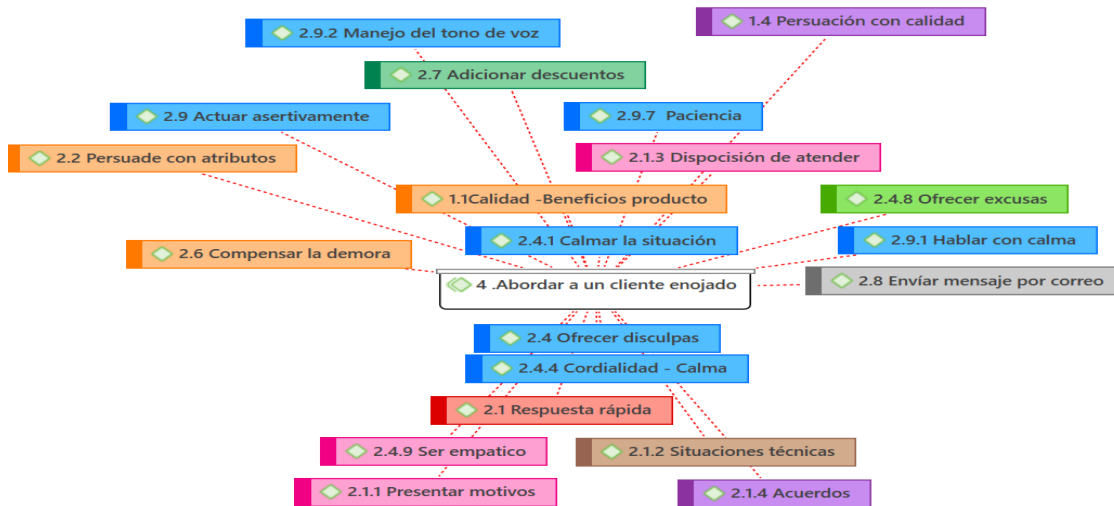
2.9.2 Manejo del tono de voz

1.4 Persuación con calidad

2.7 Adicionar descuentos

2.9 Actuar asertivamente

2.9.7 Paciencia

2.2 Persuade con atributos

2.1.3 Disposición de atender

1.1Calidad -Beneficios producto

2.4.8 Ofrecer excusas

2.4.1 Calmar la situación

2.9.1 Hablar con calma

2.6 Compensar la demora

4 .Abordar a un cliente enojado

2.8 Envíar mensaje por correo

2.4 Ofrecer disculpas

2.4.4 Cordialidad - Calma

2.1 Respuesta rápida

2.4.9 Ser empatico

2.1.2 Situaciones técnicas

2.1.1 Presentar motivos

2.1.4 Acuerdos